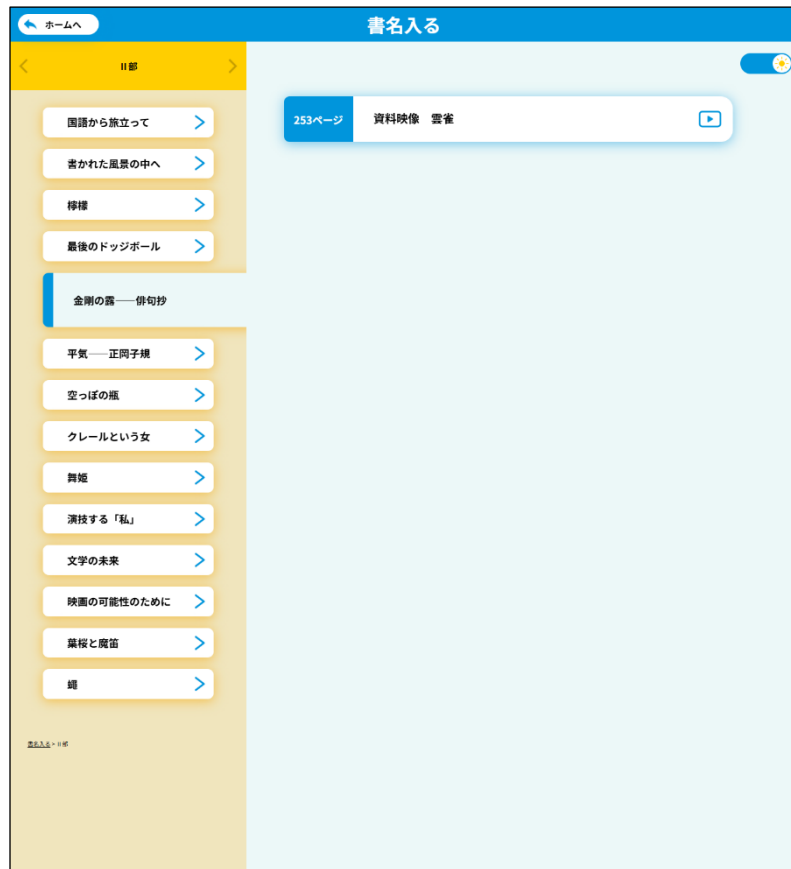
ホームへ

書名入る

II部

253ページ　資料映像　雲雀

国語から旅立って

書かれた風景の中へ

檸檬

最後のドッジボール

金剛の露——俳句抄

平気——正岡子規

空っぽの瓶

クレールという女

舞姫

演技する「私」

文学の未来

映画の可能性のために

葉桜と魔笛

蠅

書名入る > II部